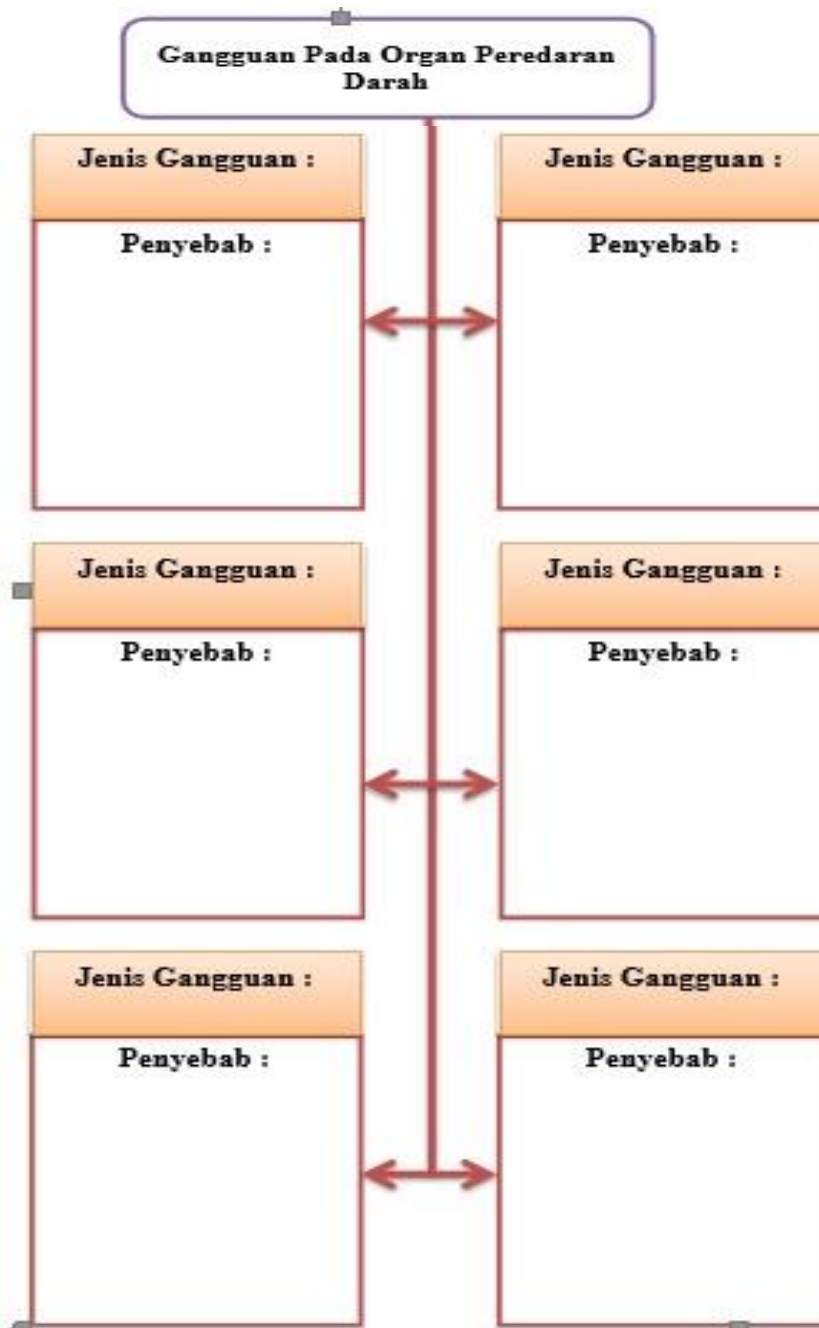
Gangguan Pada Organ Peredaran Darah

Jenis Gangguan :

Penyebab :

Jenis Gangguan :

Penyebab :

Jenis Gangguan :

Penyebab :

Jenis Gangguan :

Penyebab :

Jenis Gangguan :

Penyebab :

Jenis Gangguan :

Penyebab :